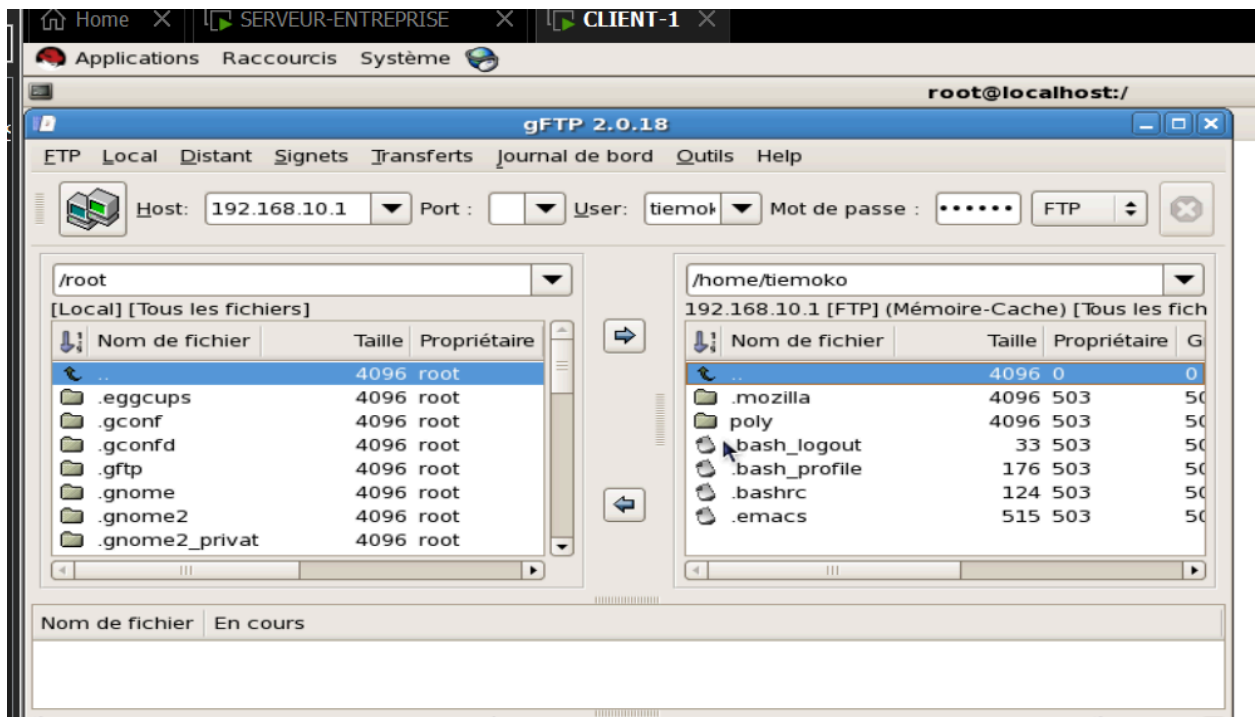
Home ✕ SERVEUR-ENTREPRISE ✕ CLIENT-1 ✕

Applications Raccourcis Système

root@localhost:/

gFTP 2.0.18

FTP Local Distant Signets Transferts Journal de bord Outils Help

Host: 192.168.10.1 Port : User: tiemok Mot de passe : •••••• FTP

/root

[Local] [Tous les fichiers]

| Nom de fichier | Taille | Propriétaire |
|---|---|---|
| .. | 4096 | root |
| .eggcups | 4096 | root |
| .gconf | 4096 | root |
| .gconfd | 4096 | root |
| .gftp | 4096 | root |
| .gnome | 4096 | root |
| .gnome2 | 4096 | root |
| .gnome2_privat | 4096 | root |

/home/tiemoko

192.168.10.1 [FTP] (Mémoire-Cache) [Tous les fich

| Nom de fichier | Taille | Propriétaire | G |
|---|---|---|---|
| .. | 4096 | 0 | 0 |
| .mozilla | 4096 | 503 | 50 |
| poly | 4096 | 503 | 50 |
| .bash_logout | 33 | 503 | 50 |
| .bash_profile | 176 | 503 | 50 |
| .bashrc | 124 | 503 | 50 |
| .emacs | 515 | 503 | 50 |

Nom de fichier En cours